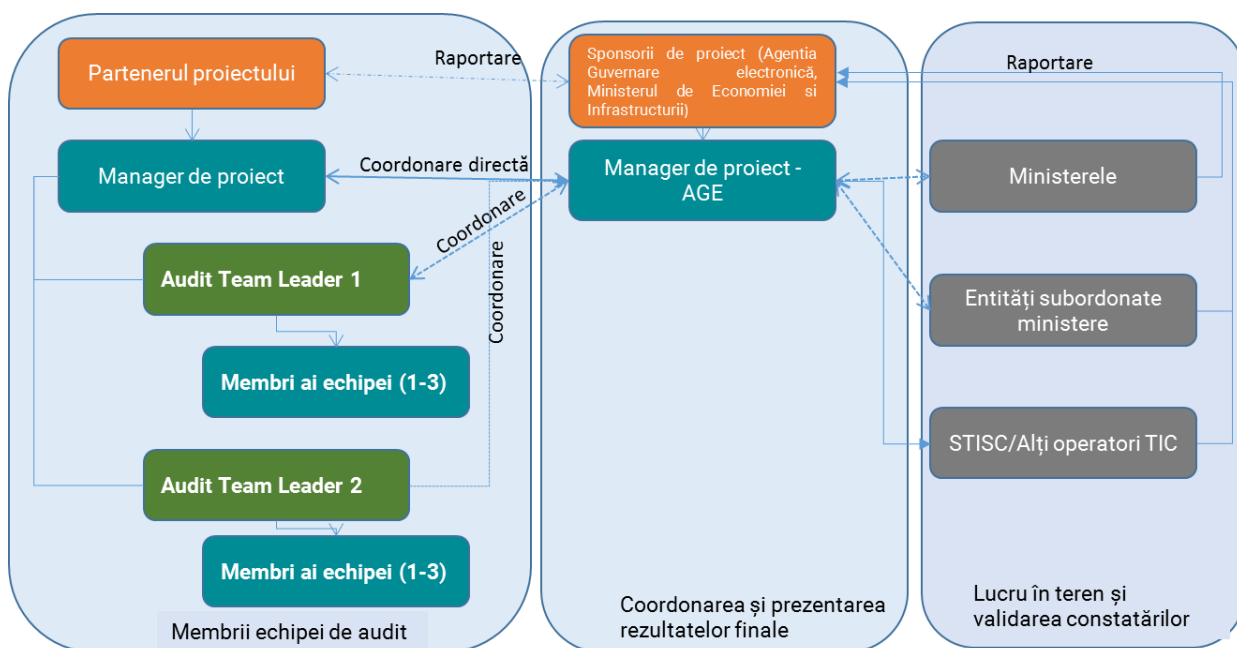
Partenerul proiectului

Raportare

Manager de proiect

Coordonare directă

Coordonare

Coordonare

Audit Team Leader 1

Membri ai echipei (1-3)

Audit Team Leader 2

Membri ai echipei (1-3)

Membrii echipei de audit

Sponsorii de proiect (Agentia Guvernare electronică, Ministerul de Economiei si Infrastructurii)

Manager de proiect - AGE

Coordonarea și prezentarea rezultatelor finale

Raportare

Ministerele

Entități subordonate ministere

STISC/Alți operatori TIC

Lucru în teren și validarea constatărilor